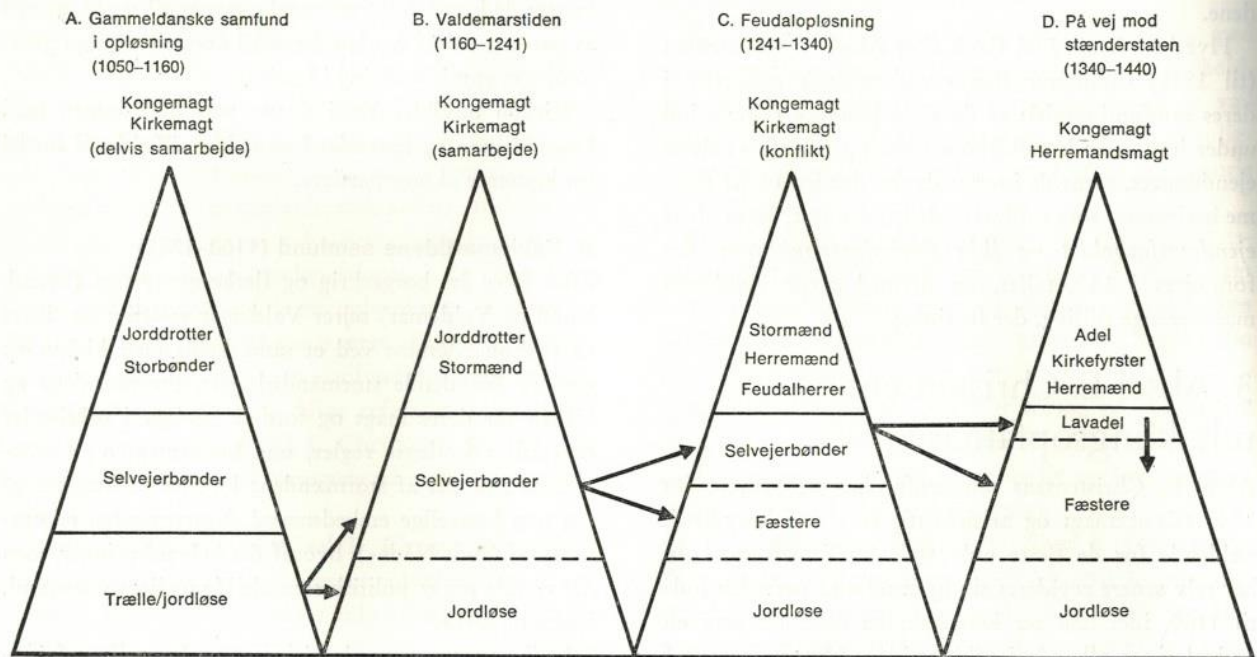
A. Gammeldanske samfund i opløsning (1050–1160)

Kongemagt
Kirkemagt
(delvis samarbejde)

Jorddrotter
Storbønder

Selvejerbønder

Trælle/jordløse

B. Valdemarstiden (1160–1241)

Kongemagt
Kirkemagt
(samarbejde)

Jorddrotter
Stormænd

Selvejerbønder

Jordløse

C. Feudalopløsning (1241–1340)

Kongemagt
Kirkemagt
(konflikt)

Stormænd
Herremænd
Feudalherrer

Selvejerbønder

Fæstere

Jordløse

D. På vej mod stænderstaten (1340–1440)

Kongemagt
Herremandsmagt

Adel
Kirkefyrster
Herremænd

Lavadel

Fæstere

Jordløse